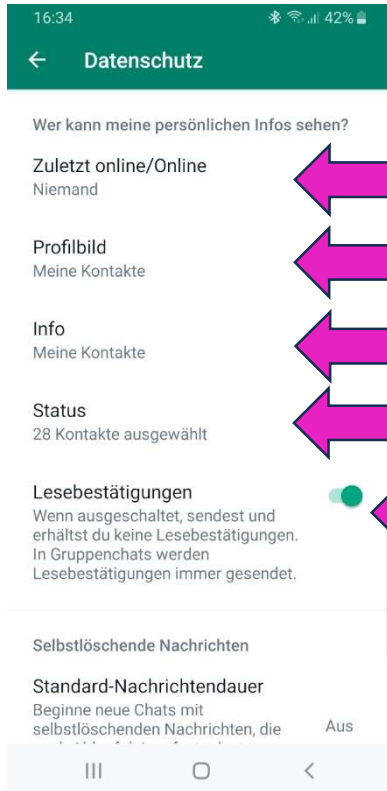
16:34 42%

← Datenschutz

Wer kann meine persönlichen Infos sehen?

Zuletzt online/Online
Niemand

Profilbild
Meine Kontakte

Info
Meine Kontakte

Status
28 Kontakte ausgewählt

Lesebestätigungen
Wenn ausgeschaltet, sendest und erhältst du keine Lesebestätigungen. In Gruppenchats werden Lesebestätigungen immer gesendet.

Selbstlöschende Nachrichten

Standard-Nachrichtendauer
Beginne neue Chats mit selbstlöschenden Nachrichten, die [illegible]
Aus